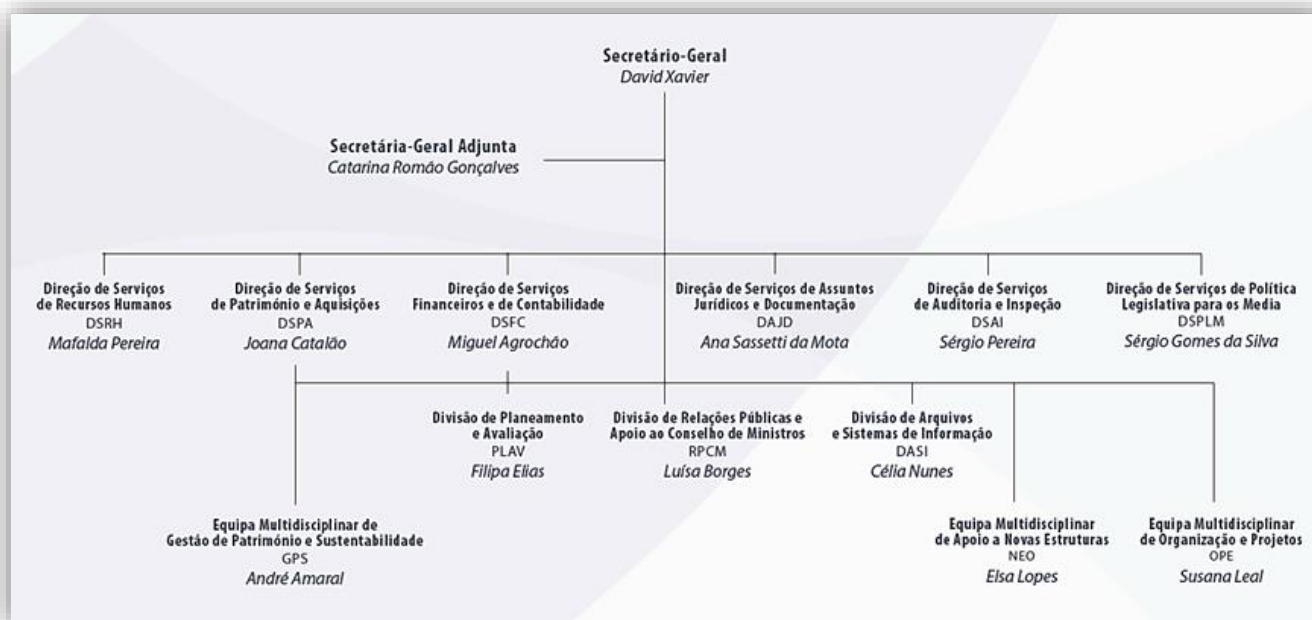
Secretário-Geral
David Xavier

Secretária-Geral Adjunta
Catarina Romão Gonçalves

Direção de Serviços de Recursos Humanos
DSRH
Mafalda Pereira

Direção de Serviços de Património e Aquisições
DSPA
Joana Catalão

Direção de Serviços Financeiros e de Contabilidade
DSFC
Miguel Agrochão

Direção de Serviços de Assuntos Jurídicos e Documentação
DAJD
Ana Sassetti da Mota

Direção de Serviços de Auditoria e Inspeção
DSAI
Sérgio Pereira

Direção de Serviços de Política Legislativa para os Media
DSPLM
Sérgio Gomes da Silva

Divisão de Planeamento e Avaliação
PLAV
Filipa Elias

Divisão de Relações Públicas e Apoio ao Conselho de Ministros
RPCM
Luísa Borges

Divisão de Arquivos e Sistemas de Informação
DASI
Célia Nunes

Equipa Multidisciplinar de Gestão de Património e Sustentabilidade
GPS
André Amaral

Equipa Multidisciplinar de Apoio a Novas Estruturas
NEO
Elsa Lopes

Equipa Multidisciplinar de Organização e Projetos
OPE
Susana Leal